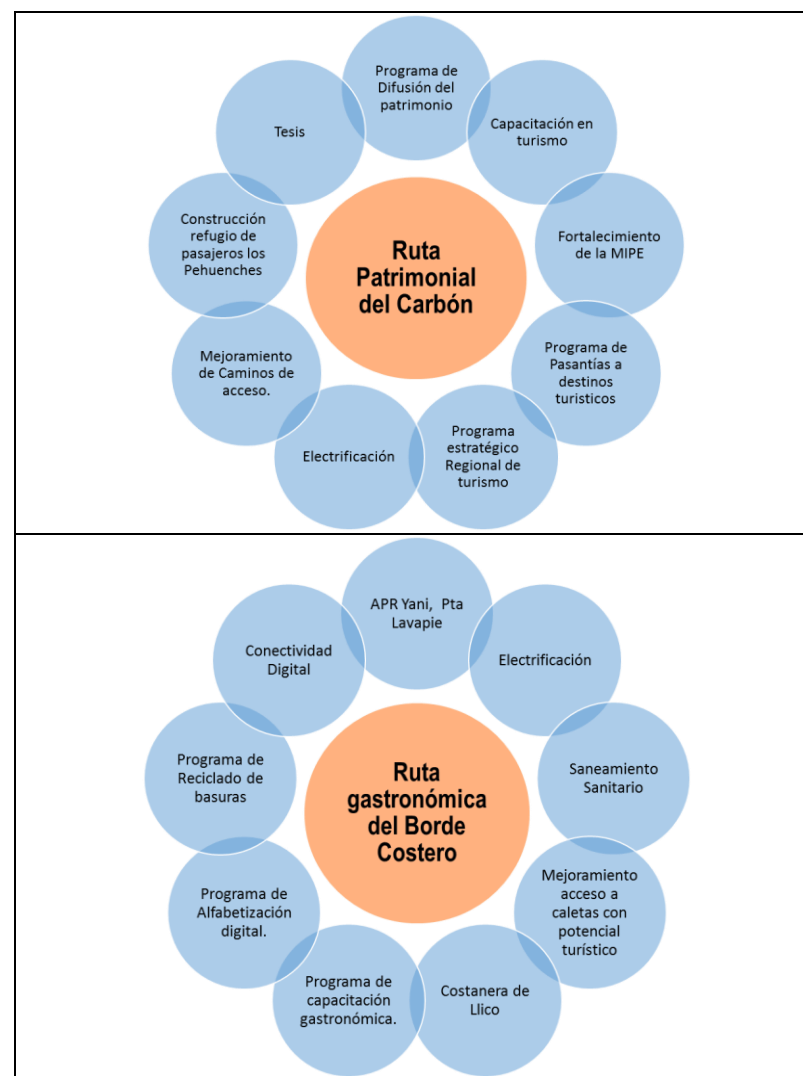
Ruta Patrimonial del Carbón

Programa de Difusión del patrimonio

Capacitación en turismo

Fortalecimiento de la MIPE

Programa de Pasantías a destinos turisticos

Programa estratégico Regional de turismo

Electrificación

Mejoramiento de Caminos de acceso.

Construcción refugio de pasajeros los Pehuenches

Tesis

Ruta gastronómica del Borde Costero

APR Yani, Pta Lavapie

Electrificación

Saneamiento Sanitario

Mejoramiento acceso a caletas con potencial turístico

Costanera de Llico

Programa de capacitación gastronómica.

Programa de Alfabetización digital.

Programa de Reciclado de basuras

Conectividad Digital